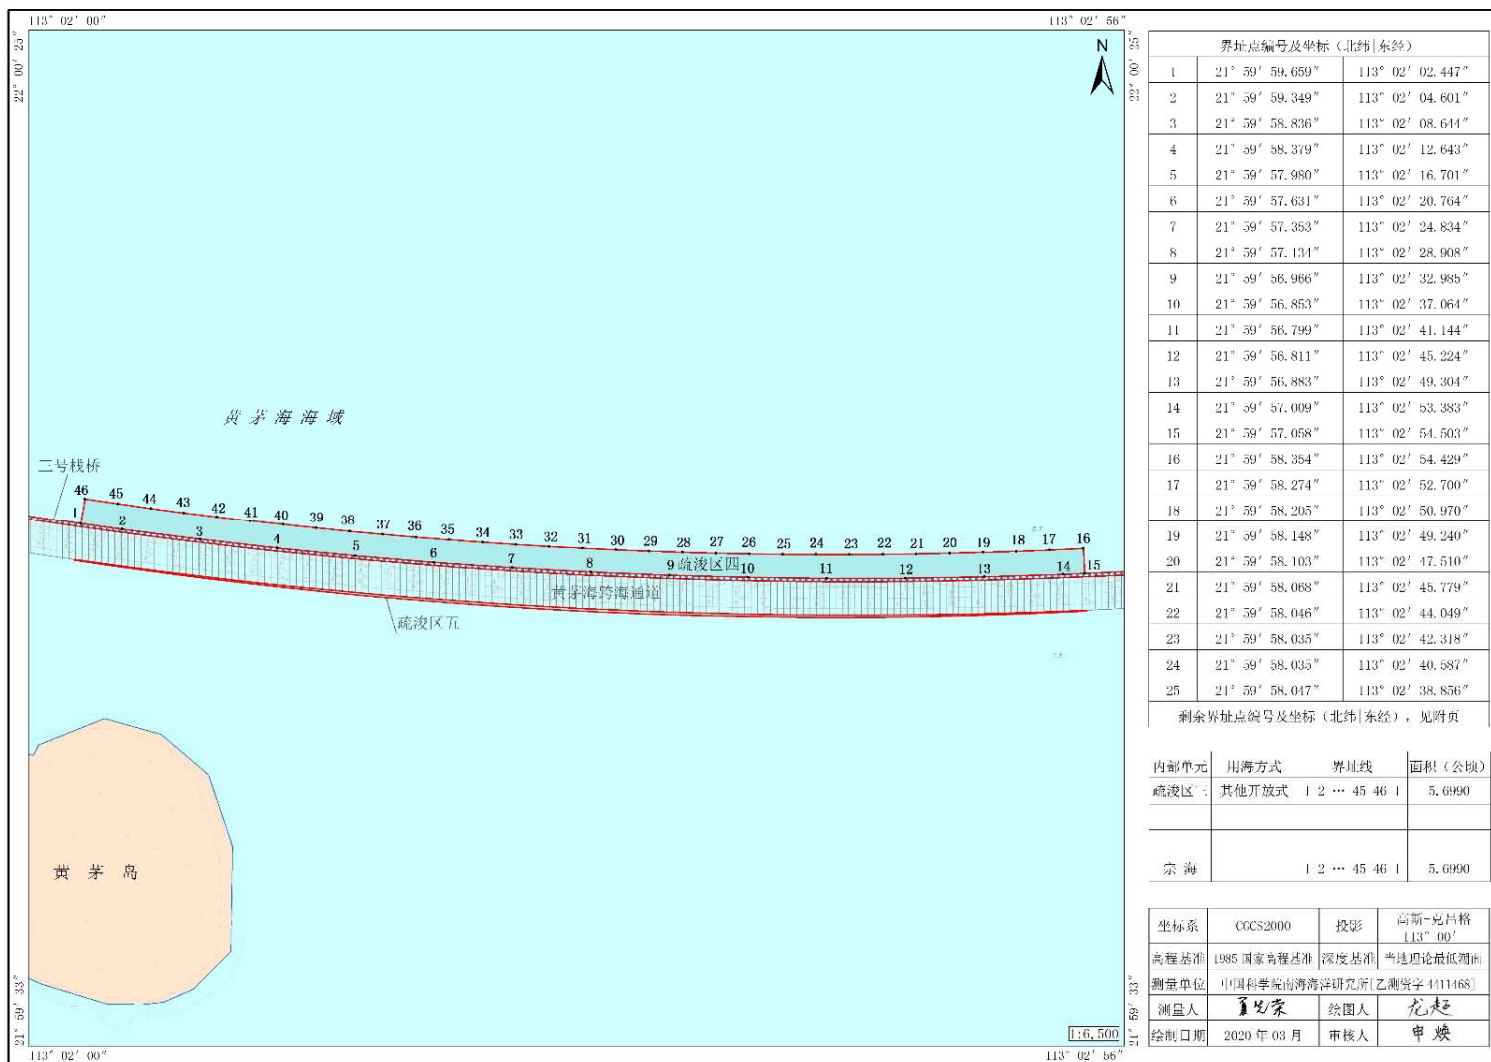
113° 02′ 00″

113° 02′ 56″

22° 00′ 25″

22° 00′ 25″

N

黄茅海海域

二号栈桥

46 45 44 43 42 41 40 39 38 37 36 35 34 33 32 31 30 29 28 27 26 25 24 23 22 21 20 19 18 17 16

1 2 3 4 5 6 7 8 9 疏浚区四 10 11 12 13 14 15

黄茅海跨海通道

疏浚区五

黄 茅 岛

1:6,500

21° 59′ 33″

21° 59′ 33″

113° 02′ 00″

113° 02′ 56″

界址点编号及坐标（北纬|东经）

| | | |
|---|---|---|
| 1 | 21° 59′ 59.659″ | 113° 02′ 02.447″ |
| 2 | 21° 59′ 59.349″ | 113° 02′ 04.601″ |
| 3 | 21° 59′ 58.836″ | 113° 02′ 08.644″ |
| 4 | 21° 59′ 58.379″ | 113° 02′ 12.643″ |
| 5 | 21° 59′ 57.980″ | 113° 02′ 16.701″ |
| 6 | 21° 59′ 57.631″ | 113° 02′ 20.764″ |
| 7 | 21° 59′ 57.353″ | 113° 02′ 24.834″ |
| 8 | 21° 59′ 57.134″ | 113° 02′ 28.908″ |
| 9 | 21° 59′ 56.966″ | 113° 02′ 32.986″ |
| 10 | 21° 59′ 56.853″ | 113° 02′ 37.064″ |
| 11 | 21° 59′ 56.799″ | 113° 02′ 41.144″ |
| 12 | 21° 59′ 56.811″ | 113° 02′ 45.224″ |
| 13 | 21° 59′ 56.883″ | 113° 02′ 49.304″ |
| 14 | 21° 59′ 57.009″ | 113° 02′ 53.383″ |
| 15 | 21° 59′ 57.058″ | 113° 02′ 54.503″ |
| 16 | 21° 59′ 58.354″ | 113° 02′ 54.429″ |
| 17 | 21° 59′ 58.274″ | 113° 02′ 52.700″ |
| 18 | 21° 59′ 58.205″ | 113° 02′ 50.970″ |
| 19 | 21° 59′ 58.148″ | 113° 02′ 49.240″ |
| 20 | 21° 59′ 58.103″ | 113° 02′ 47.510″ |
| 21 | 21° 59′ 58.068″ | 113° 02′ 45.779″ |
| 22 | 21° 59′ 58.046″ | 113° 02′ 44.049″ |
| 23 | 21° 59′ 58.035″ | 113° 02′ 42.318″ |
| 24 | 21° 59′ 58.035″ | 113° 02′ 40.587″ |
| 25 | 21° 59′ 58.047″ | 113° 02′ 38.856″ |

剩余界址点编号及坐标（北纬|东经），见附页

| 内部单元 | 用海方式 | 界址线 | 面积（公顷） |
|---|---|---|---|
| 疏浚区三 | 其他开放式 | 1 2 … 45 46 1 | 5.6990 |
| | | | |
| 宗 海 | | 1 2 … 45 46 1 | 5.6990 |

| | | | |
|---|---|---|---|
| 坐标系 | CGCS2000 | 投影 | 高斯-克吕格 113° 00′ |
| 高程基准 | 1985 国家高程基准 | 深度基准 | 当地理论最低潮面 |
| 测量单位 | 中国科学院南海海洋研究所[乙测资字 4411468] | | |
| 测量人 | 夏光荣 | 绘图人 | 龙超 |
| 绘制日期 | 2020 年 03 月 | 审核人 | 申焕 |